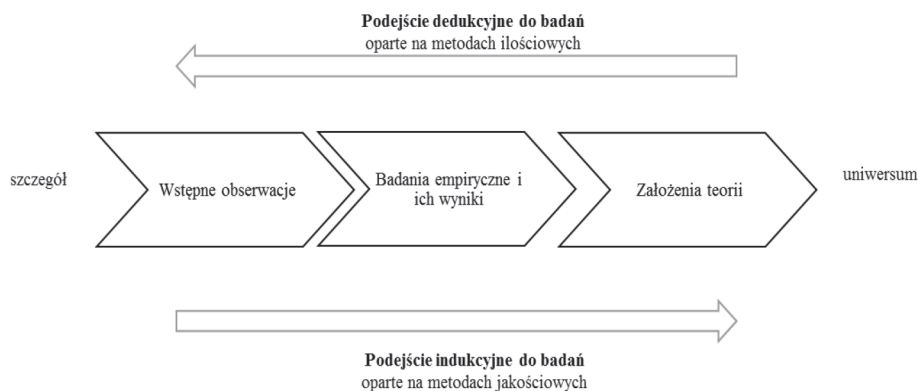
**Podejście dedukcyjne do badań**
oparte na metodach ilościowych

szczegół

Wstępne obserwacje

Badania empiryczne i ich wyniki

Założenia teorii

uniwersum

**Podejście indukcyjne do badań**
oparte na metodach jakościowych